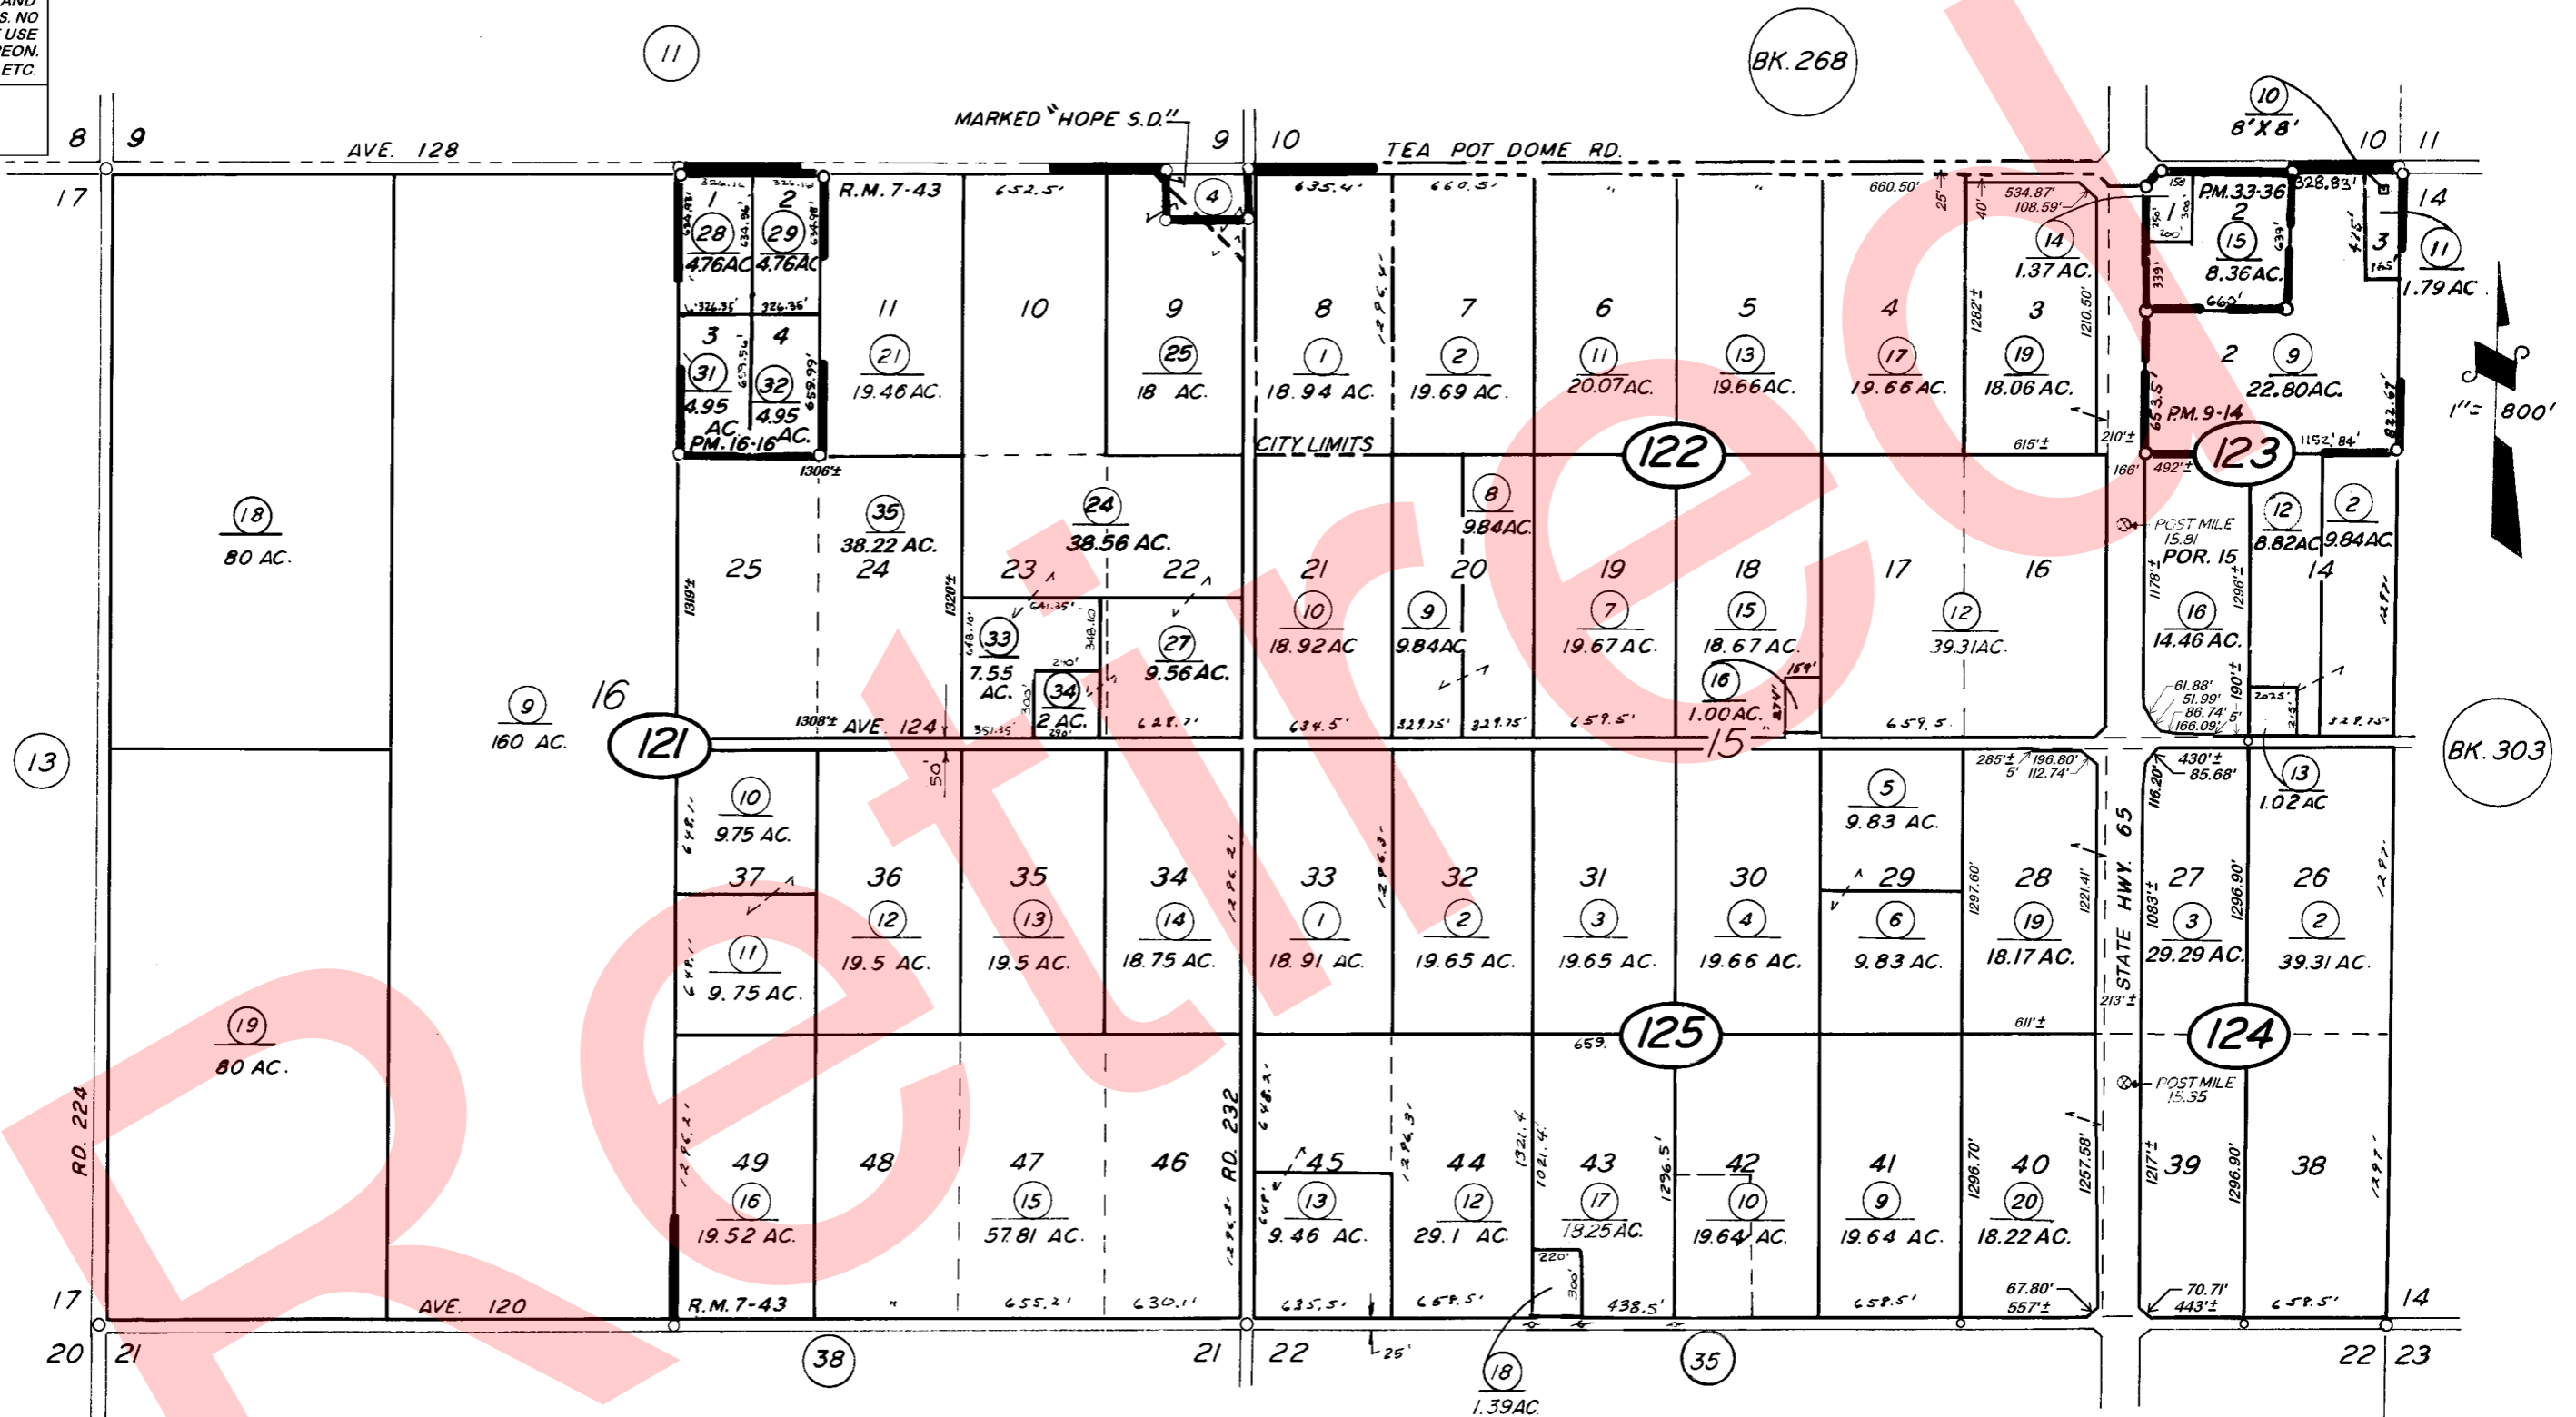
AND
S. NO
USE
EON.
ETC.

11

BK. 268

MARKED "HOPE S.D."

8 9 AVE. 128 9 10 TEA POT DOME RD. 10 11

17 14

10
8' X 8'

R.M. 7-43

1 28 4.76AC
2 29 4.76AC
3 31 4.95 AC.
4 32 4.95 AC.
P.M. 16-16

11 21 19.46 AC.
10
9 25 18 AC.
4
8 1 18.94 AC.
7 2 19.69 AC.
6 11 20.07 AC.
5 13 19.66 AC.
4 17 19.66 AC.
3 19 18.06 AC.
14 1.37 AC.
P.M. 33-36
2 15 8.36 AC.
3
11 1.79 AC.
2 9 22.80 AC.
P.M. 9-14

CITY LIMITS

122
123

18 80 AC.
25
35 38.22 AC. 24
24 38.56 AC.
23 22
33 7.55 AC.
34 2 AC.
27 9.56 AC.
21 10 18.92 AC
20 9 9.84 AC
8 9.84 AC.
19 7 19.67 AC.
18 15 18.67 AC.
16 1.00 AC.
17 16 12 39.31 AC.
POST MILE 15.81
POR. 15
16 14.46 AC.
12 8.82 AC
2 9.84 AC
14

1" = 800'

9 160 AC.
16
121
AVE. 124
15

13

BK. 303

10 9.75 AC.
37
11 9.75 AC.
36 12 19.5 AC.
35 13 19.5 AC.
34 14 18.75 AC.
33 1 18.91 AC.
32 2 19.65 AC.
31 3 19.65 AC.
30 4 19.66 AC.
5 9.83 AC.
29
6 9.83 AC.
28 19 18.17 AC.
STATE HWY. 65
27 3 29.29 AC.
26 2 39.31 AC.
13 1.02 AC

19 80 AC.

125
124

POST MILE 15.35

RD. 224
49 16 19.52 AC.
48
47 15 57.81 AC.
46
RD. 232
45 13 9.46 AC.
44 12 29.1 AC.
43 17 18.25 AC.
42 10 19.64 AC.
41 9 19.64 AC.
40 20 18.22 AC.
39
38

17 AVE. 120 R.M. 7-43 14

20 21 38 21 22 18 1.39 AC. 35 22 23